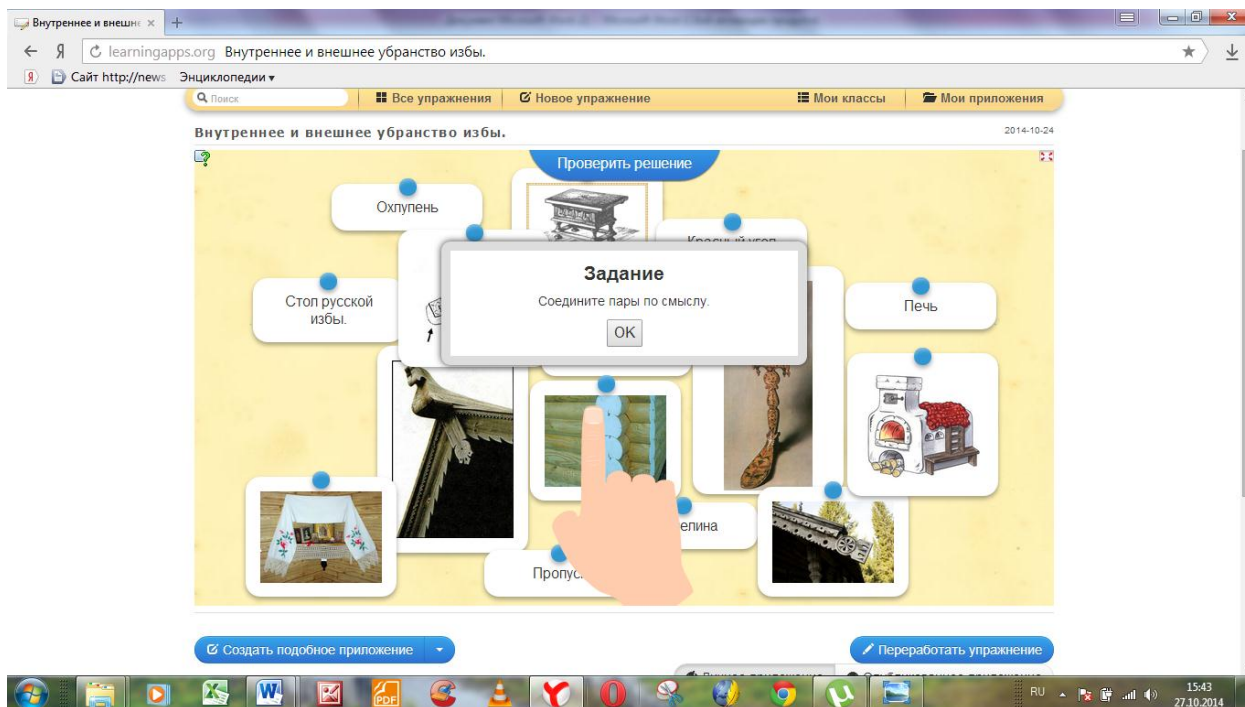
Внутреннее и внешн ×

learningapps.org Внутреннее и внешнее убранство избы.

Сайт http://news Энциклопедии ▾

Поиск | Все упражнения | Новое упражнение | Мои классы | Мои приложения

Внутреннее и внешнее убранство избы.

2014-10-24

Проверить решение

Охлупень

Красный угол

Стол русской избы.

Печь

Задание

Соедините пары по смыслу.

OK

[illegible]елина

Пропус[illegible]

Создать подобное приложение

Переработать упражнение

RU

15:43
27.10.2014